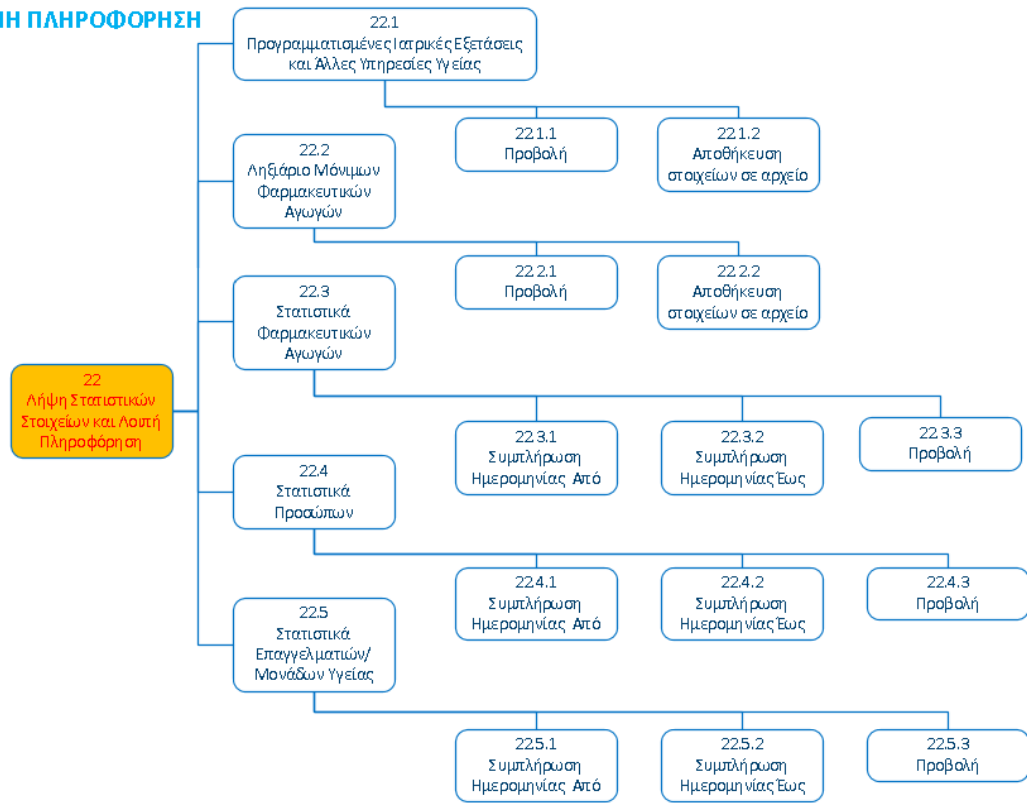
Η ΠΛΗΡΟΦΟΡΗΣΗ

22.1
Προγραμματισμένες Ιατρικές Εξετάσεις και Άλλες Υπηρεσίες Υγείας

22.1.1
Προβολή

22.1.2
Αποθήκευση στοιχείων σε αρχείο

22.2
Ληξιάριο Μόνιμων Φαρμακευτικών Αγωγών

22.2.1
Προβολή

22.2.2
Αποθήκευση στοιχείων σε αρχείο

22.3
Στατιστικά Φαρμακευτικών Αγωγών

22
Λήψη Στατιστικών Στοιχείων και Λοιπή Πληροφόρηση

22.3.1
Συμπλήρωση Ημερομηνίας Από

22.3.2
Συμπλήρωση Ημερομηνίας Έως

22.3.3
Προβολή

22.4
Στατιστικά Προσώπων

22.4.1
Συμπλήρωση Ημερομηνίας Από

22.4.2
Συμπλήρωση Ημερομηνίας Έως

22.4.3
Προβολή

22.5
Στατιστικά Επαγγελματιών/ Μονάδων Υγείας

22.5.1
Συμπλήρωση Ημερομηνίας Από

22.5.2
Συμπλήρωση Ημερομηνίας Έως

22.5.3
Προβολή